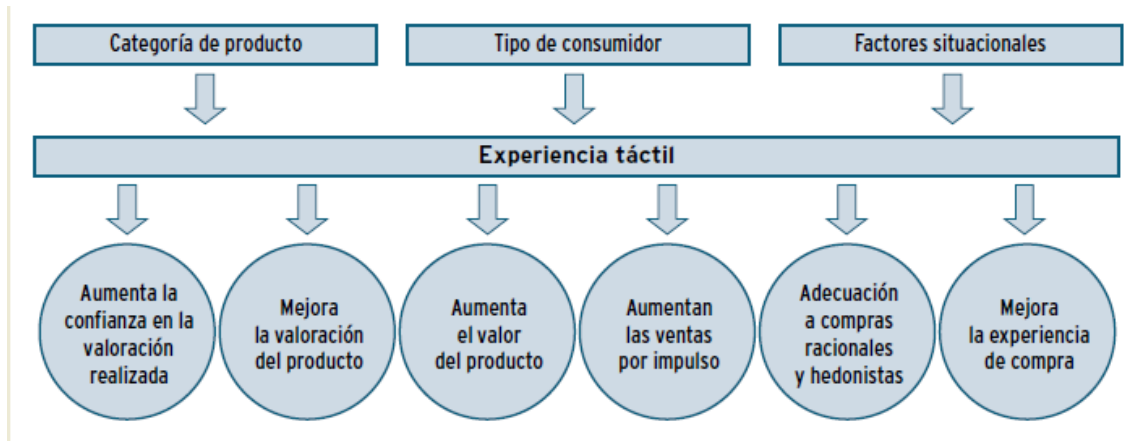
Categoría de producto

Tipo de consumidor

Factores situacionales

Experiencia táctil

Aumenta la confianza en la valoración realizada

Mejora la valoración del producto

Aumenta el valor del producto

Aumentan las ventas por impulso

Adecuación a compras racionales y hedonistas

Mejora la experiencia de compra